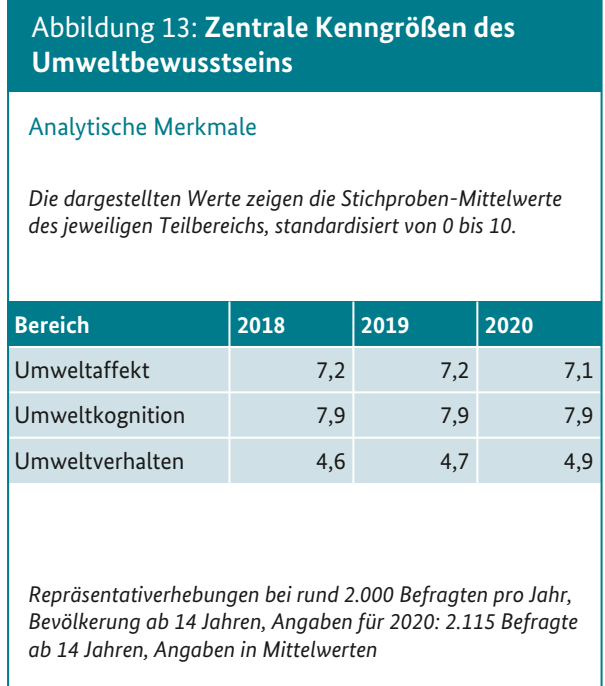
Abbildung 13: **Zentrale Kenngrößen des Umweltbewusstseins**

Analytische Merkmale

*Die dargestellten Werte zeigen die Stichproben-Mittelwerte des jeweiligen Teilbereichs, standardisiert von 0 bis 10.*

| Bereich | 2018 | 2019 | 2020 |
|---|---|---|---|
| Umweltaffekt | 7,2 | 7,2 | 7,1 |
| Umweltkognition | 7,9 | 7,9 | 7,9 |
| Umweltverhalten | 4,6 | 4,7 | 4,9 |

*Repräsentativerhebungen bei rund 2.000 Befragten pro Jahr, Bevölkerung ab 14 Jahren, Angaben für 2020: 2.115 Befragte ab 14 Jahren, Angaben in Mittelwerten*